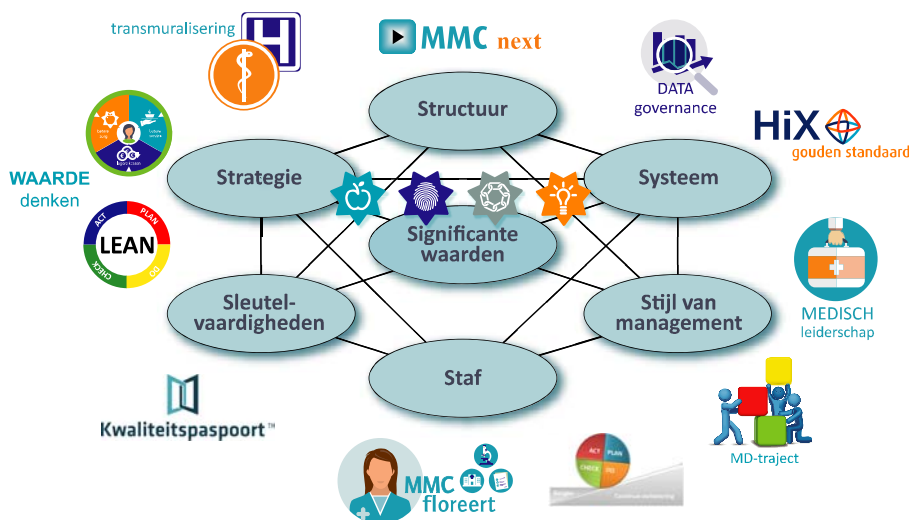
transmuralisering

MMC next

DATA governance

HiX gouden standaard

WAARDE denken

ACT PLAN CHECK DO LEAN

Structuur

Strategie

Systeem

Significante waarden

Sleutelvaardigheden

Stijl van management

Staf

MEDISCH leiderschap

MD-traject

Kwaliteitspaspoort™

MMC floreert

ACT PLAN CHECK DO